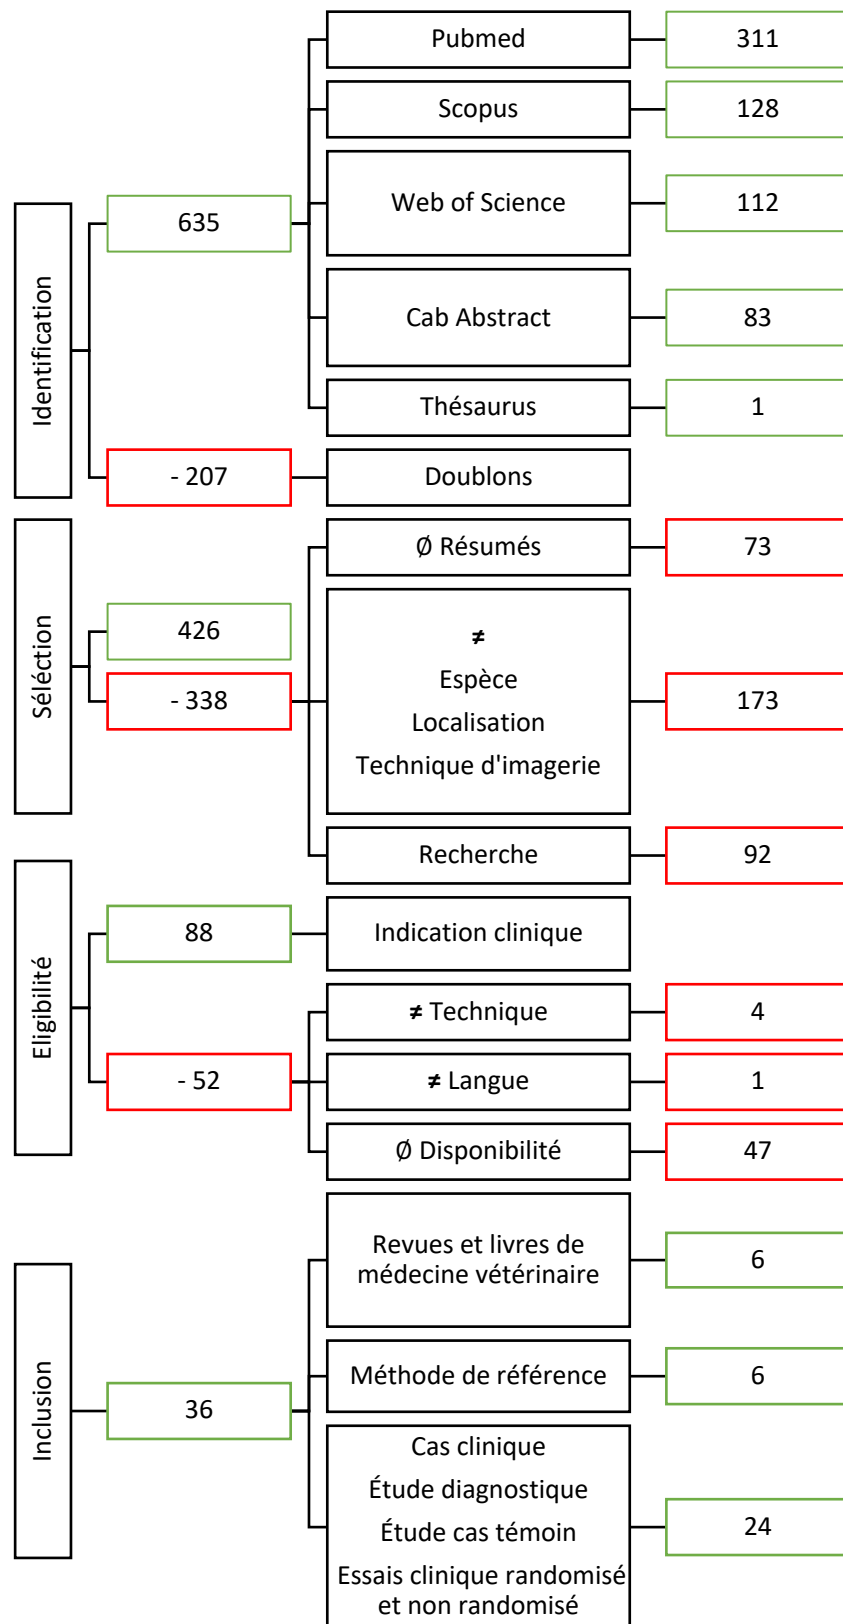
Identification

635

Pubmed
311

Scopus
128

Web of Science
112

Cab Abstract
83

Thésaurus
1

- 207
Doublons

Séléction

426

- 338

Ø Résumés
73

≠
Espèce
Localisation
Technique d'imagerie
173

Recherche
92

Eligibilité

88
Indication clinique

- 52

≠ Technique
4

≠ Langue
1

Ø Disponibilité
47

Inclusion

36

Revues et livres de médecine vétérinaire
6

Méthode de référence
6

Cas clinique
Étude diagnostique
Étude cas témoin
Essais clinique randomisé et non randomisé
24